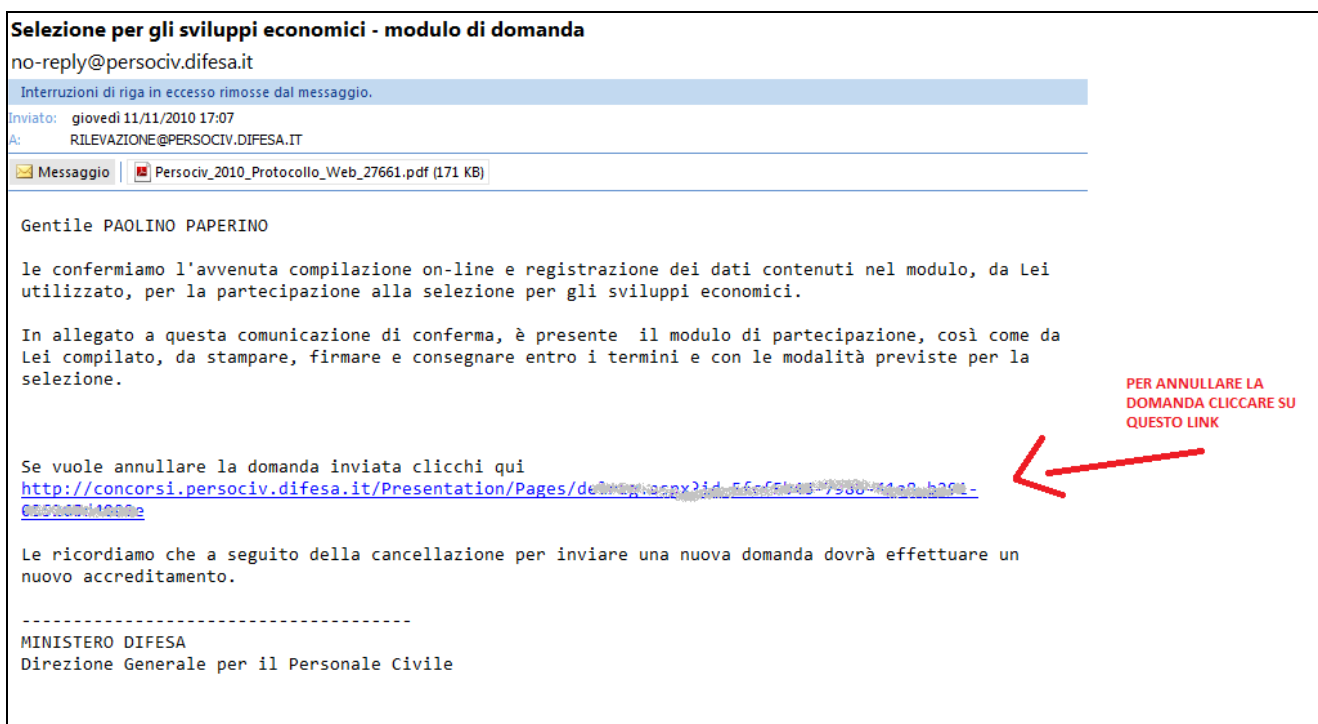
Selezione per gli sviluppi economici - modulo di domanda
no-reply@persociv.difesa.it

Interruzioni di riga in eccesso rimosse dal messaggio.

Inviato: giovedì 11/11/2010 17:07
A: RILEVAZIONE@PERSOCIV.DIFESA.IT

Messaggio | Persociv_2010_Protocollo_Web_27661.pdf (171 KB)

Gentile PAOLINO PAPERINO

le confermiamo l'avvenuta compilazione on-line e registrazione dei dati contenuti nel modulo, da Lei utilizzato, per la partecipazione alla selezione per gli sviluppi economici.

In allegato a questa comunicazione di conferma, è presente il modulo di partecipazione, così come da Lei compilato, da stampare, firmare e consegnare entro i termini e con le modalità previste per la selezione.

PER ANNULLARE LA DOMANDA CLICCARE SU QUESTO LINK

Se vuole annullare la domanda inviata clicchi qui
http://concorsi.persociv.difesa.it/Presentation/Pages/de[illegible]

Le ricordiamo che a seguito della cancellazione per inviare una nuova domanda dovrà effettuare un nuovo accreditamento.

--------------------------------------
MINISTERO DIFESA
Direzione Generale per il Personale Civile